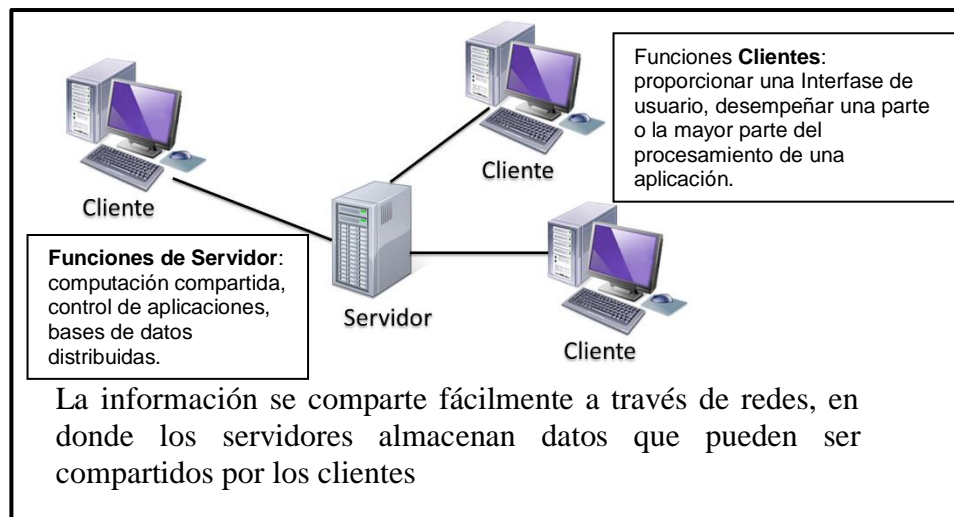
Funciones **Clientes**: proporcionar una Interfase de usuario, desempeñar una parte o la mayor parte del procesamiento de una aplicación.

Cliente

Cliente

**Funciones de Servidor**: computación compartida, control de aplicaciones, bases de datos distribuidas.

Servidor

Cliente

La información se comparte fácilmente a través de redes, en donde los servidores almacenan datos que pueden ser compartidos por los clientes